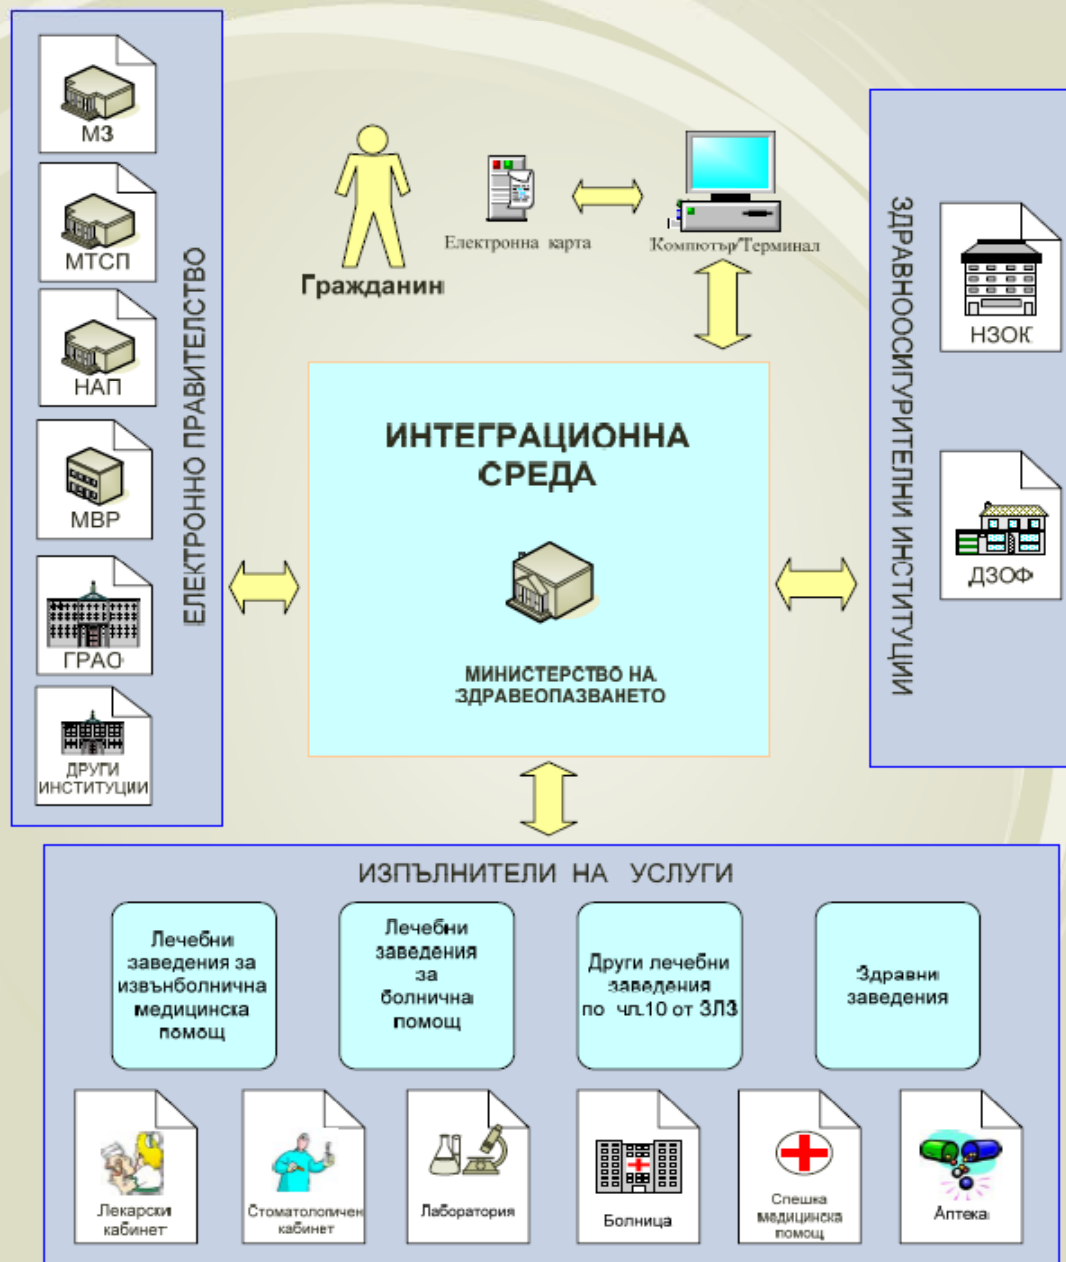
МЗ

МТСП

НАП

МВР

ГРАО

ДРУГИ ИНСТИТУЦИИ

ЕЛЕКТРОННО ПРАВИТЕЛСТВО

Гражданин

Електронна карта

Компютър/Терминал

ЗДРАВНООСИГУРИТЕЛНИ ИНСТИТУЦИИ

НЗОК

ДЗОФ

ИНТЕГРАЦИОННА СРЕДА

МИНИСТЕРСТВО НА ЗДРАВЕОПАЗВАНЕТО

ИЗПЪЛНИТЕЛИ НА УСЛУГИ

Лечебни заведения за извънболнична медицинска помощ

Лечебни заведения за болнична помощ

Други лечебни заведения по чл.10 от ЗЛЗ

Здравни заведения

Лекарски кабинет

Стоматологичен кабинет

Лаборатория

Болница

Спешна медицинска помощ

Аптека